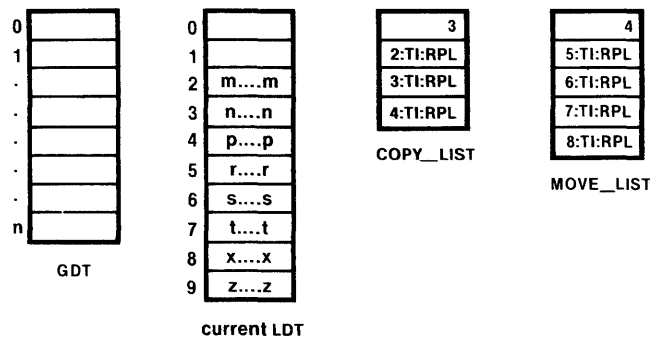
0
1
.
.
.
.
n

GDT

0
1
2 m....m
3 n....n
4 p....p
5 r....r
6 s....s
7 t....t
8 x....x
9 z....z

current LDT

3
2:TI:RPL
3:TI:RPL
4:TI:RPL

COPY__LIST

4
5:TI:RPL
6:TI:RPL
7:TI:RPL
8:TI:RPL

MOVE__LIST